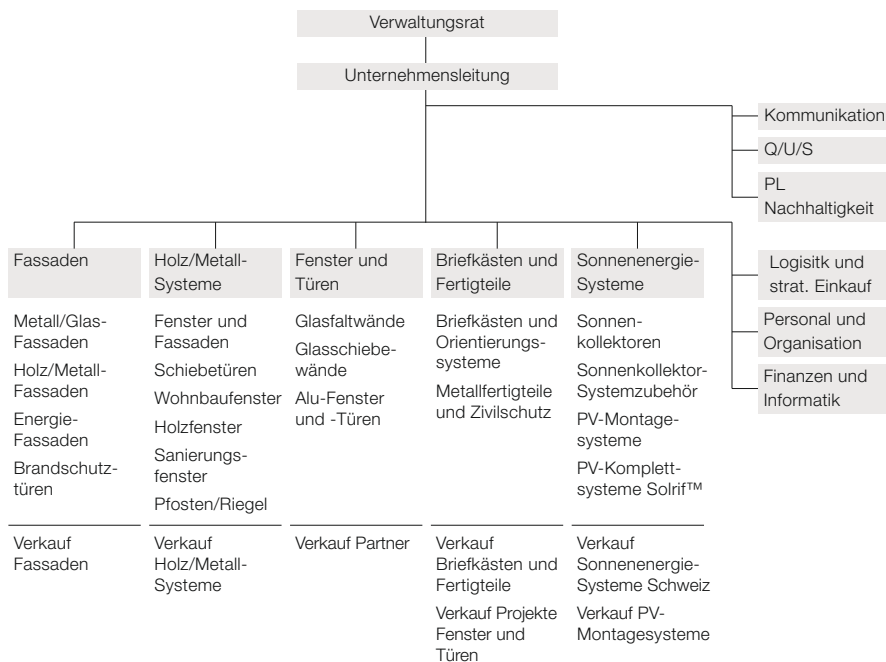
Verwaltungsrat

Unternehmensleitung

Kommunikation

Q/U/S

PL Nachhaltigkeit

Fassaden

Metall/Glas-Fassaden

Holz/Metall-Fassaden

Energie-Fassaden

Brandschutztüren

Verkauf Fassaden

Holz/Metall-Systeme

Fenster und Fassaden

Schiebetüren

Wohnbaufenster

Holzfenster

Sanierungsfenster

Pfosten/Riegel

Verkauf Holz/Metall-Systeme

Fenster und Türen

Glasfaltwände

Glasschiebewände

Alu-Fenster und -Türen

Verkauf Partner

Briefkästen und Fertigteile

Briefkästen und Orientierungssysteme

Metallfertigteile und Zivilschutz

Verkauf Briefkästen und Fertigteile

Verkauf Projekte Fenster und Türen

Sonnenenergie-Systeme

Sonnenkollektoren

Sonnenkollektor-Systemzubehör

PV-Montagesysteme

PV-Komplettsysteme Solrif™

Verkauf Sonnenenergie-Systeme Schweiz

Verkauf PV-Montagesysteme

Logisitk und strat. Einkauf

Personal und Organisation

Finanzen und Informatik